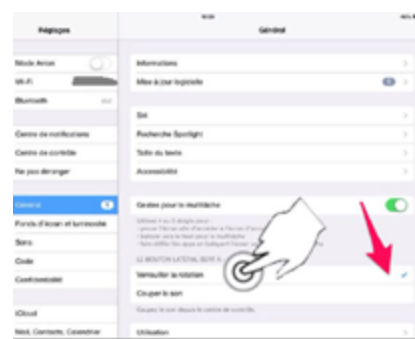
Réglages
Général
Mode Avion
Wi-Fi
Bluetooth
Centre de notifications
Centre de contrôle
Ne pas déranger
Général
Fonds d'écran et luminosité
Sons
Code
Confidentialité
iCloud
Mail, Contacts, Calendrier
Informations
Mise à jour logicielle
Siri
Recherche Spotlight
Taille du texte
Accessibilité
Gestes pour le multitâche
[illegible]
LE BOUTON LATÉRAL SERT À
Verrouiller la rotation
Couper le son
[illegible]
Utilisation